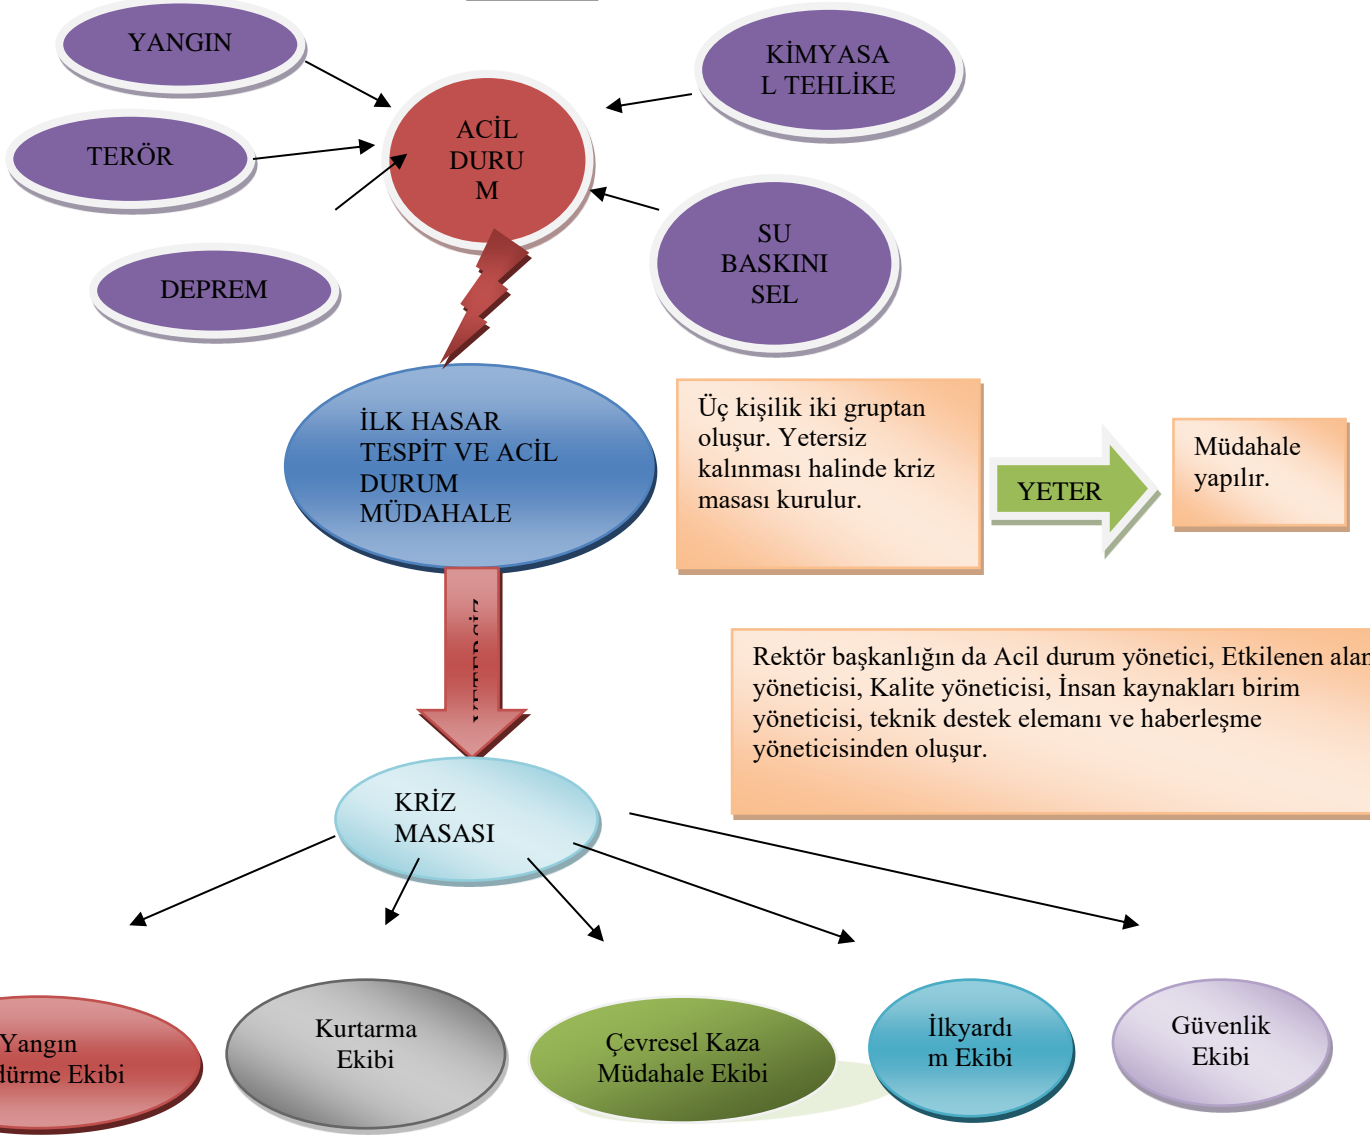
YANGIN

TERÖR

DEPREM

ACİL DURU M

KİMYASA L TEHLİKE

SU BASKINI SEL

İLK HASAR TESPİT VE ACİL DURUM MÜDAHALE

Üç kişilik iki gruptan oluşur. Yetersiz kalınması halinde kriz masası kurulur.

YETER

Müdahale yapılır.

YETERSİZ

Rektör başkanlığın da Acil durum yönetici, Etkilenen alan yöneticisi, Kalite yöneticisi, İnsan kaynakları birim yöneticisi, teknik destek elemanı ve haberleşme yöneticisinden oluşur.

KRİZ MASASI

Yangın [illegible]dürme Ekibi

Kurtarma Ekibi

Çevresel Kaza Müdahale Ekibi

İlkyardı m Ekibi

Güvenlik Ekibi